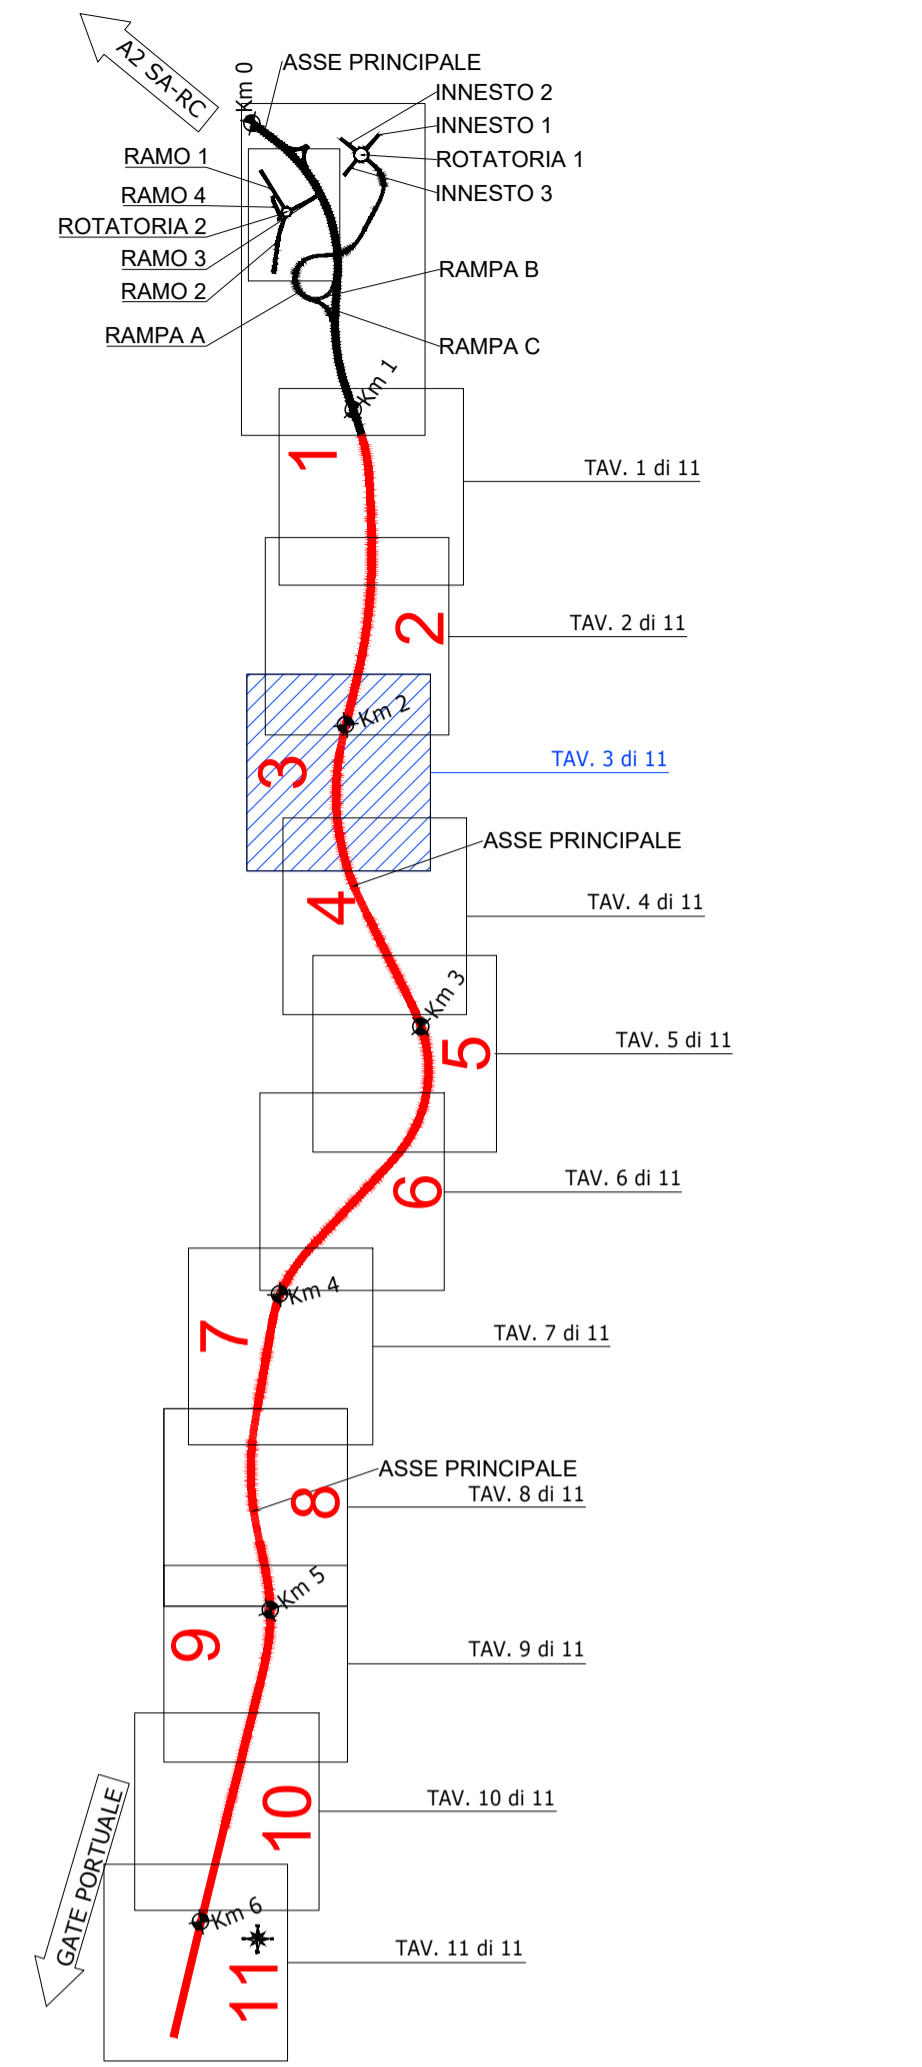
A2 SA-RC

Km 0

ASSE PRINCIPALE

INNESTO 2

INNESTO 1

ROTATORIA 1

INNESTO 3

RAMO 1

RAMO 4

ROTATORIA 2

RAMO 3

RAMO 2

RAMPA A

RAMPA B

RAMPA C

Km 1

1

TAV. 1 di 11

2

TAV. 2 di 11

Km 2

3

TAV. 3 di 11

ASSE PRINCIPALE

4

TAV. 4 di 11

Km 3

5

TAV. 5 di 11

6

TAV. 6 di 11

Km 4

7

TAV. 7 di 11

ASSE PRINCIPALE

8

TAV. 8 di 11

Km 5

9

TAV. 9 di 11

10

TAV. 10 di 11

GATE PORTUALE

Km 6

11

TAV. 11 di 11